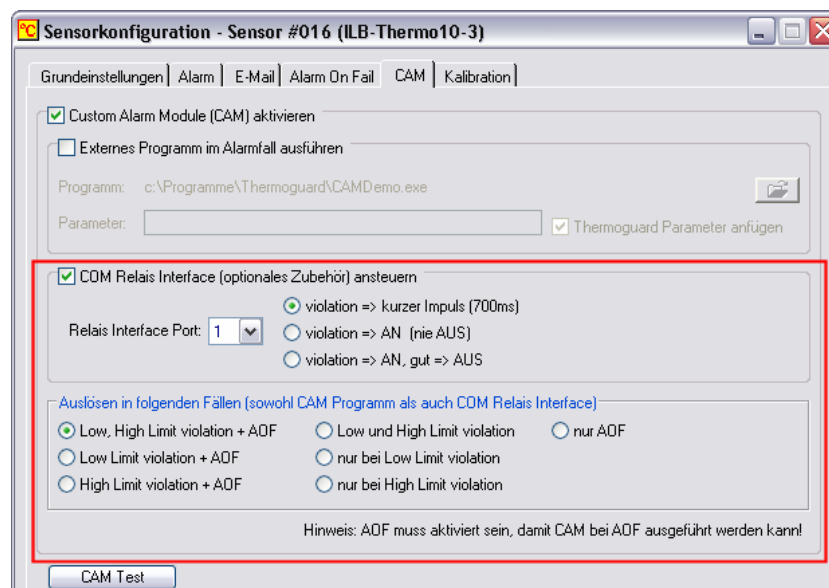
°C Sensorkonfiguration - Sensor #016 (ILB-Thermo10-3)

Grundeinstellungen | Alarm | E-Mail | Alarm On Fail | CAM | Kalibration

Custom Alarm Module (CAM) aktivieren

Externes Programm im Alarmfall ausführen

Programm: c:\Programme\Thermoguard\CAMDemo.exe

Parameter:

Thermoguard Parameter anfügen

COM Relais Interface (optionales Zubehör) ansteuern

Relais Interface Port: 1

violation => kurzer Impuls (700ms)

violation => AN (nie AUS)

violation => AN, gut => AUS

Auslösen in folgenden Fällen (sowohl CAM Programm als auch COM Relais Interface)

Low, High Limit violation + AOF

Low und High Limit violation

nur AOF

Low Limit violation + AOF

nur bei Low Limit violation

High Limit violation + AOF

nur bei High Limit violation

Hinweis: AOF muss aktiviert sein, damit CAM bei AOF ausgeführt werden kann!

CAM Test